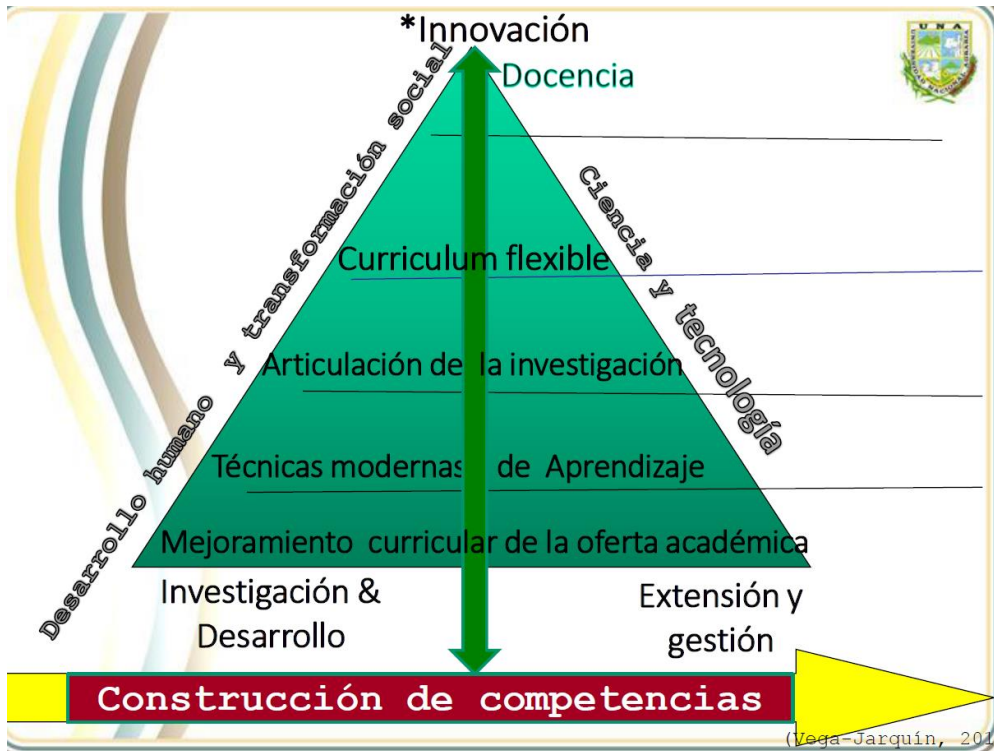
*Innovación

Docencia

Desarrollo humano y transformación social

Ciencia y tecnología

Curriculum flexible

Articulación de la investigación

Técnicas modernas de Aprendizaje

Mejoramiento curricular de la oferta académica

Investigación & Desarrollo

Extensión y gestión

Construcción de competencias

(Vega-Jarquín, 201